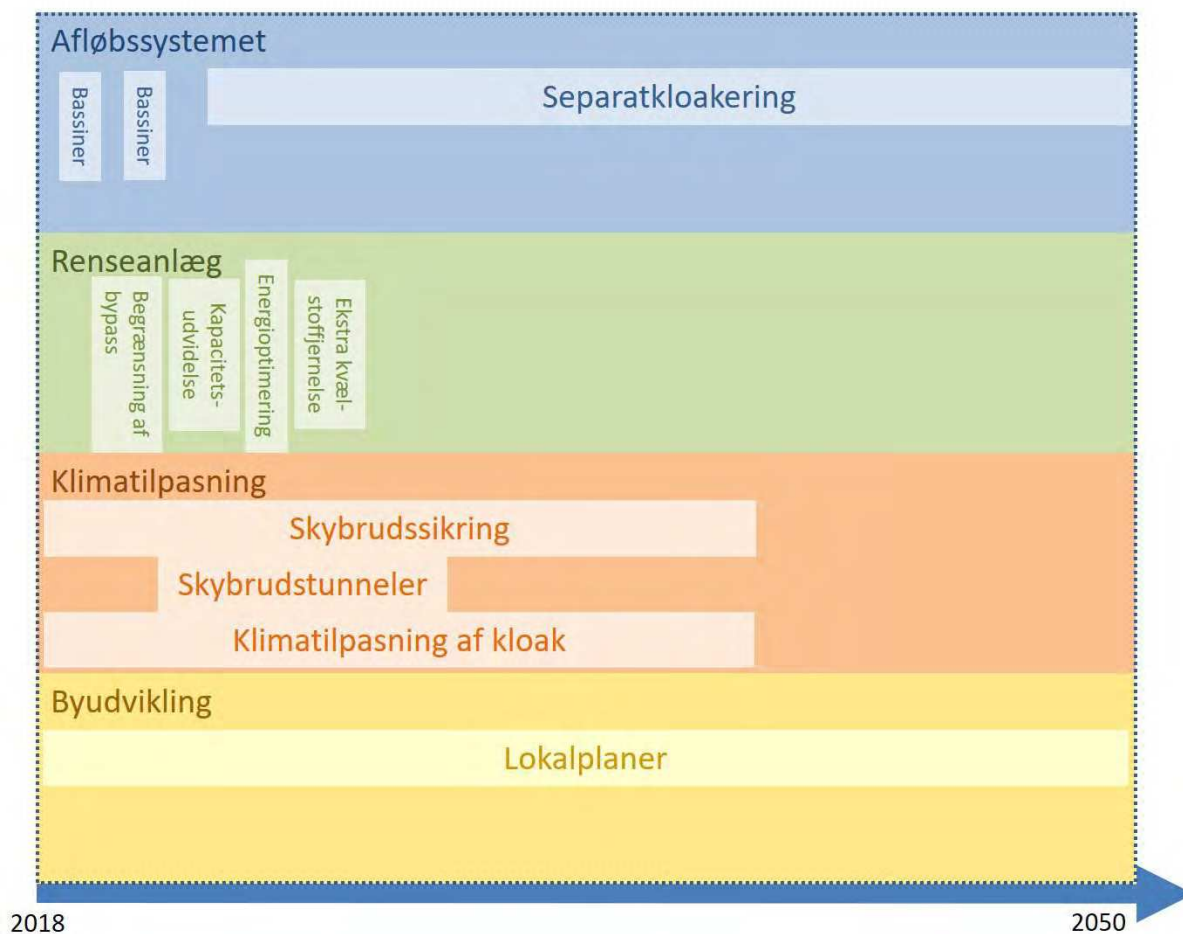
Afløbssystemet

Bassiner

Bassiner

Separatkloakering

Renseanlæg

Begrænsning af bypass

Kapacitetsudvidelse

Energioptimering

Ekstra kvælstoffjernelse

Klimatilpasning

Skybrudssikring

Skybrudstunneler

Klimatilpasning af kloak

Byudvikling

Lokalplaner

2018

2050